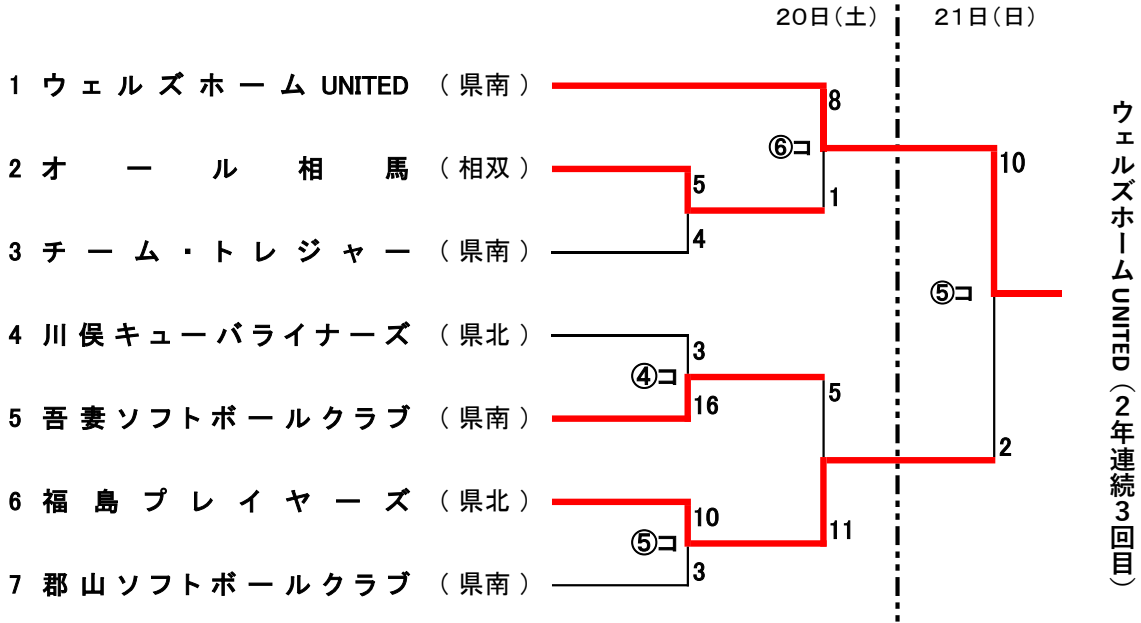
20日(土)　21日(日)

1 ウェルズホームUNITED （県南）
2 オール相馬 （相双）
3 チーム・トレジャー （県南）
4 川俣キューバライナーズ （県北）
5 吾妻ソフトボールクラブ （県南）
6 福島プレイヤーズ （県北）
7 郡山ソフトボールクラブ （県南）

8
⑥コ
1
5
4
3
④コ
16
5
10
⑤コ
3
11
10
⑤コ
2

ウェルズホームUNITED（2年連続3回目）